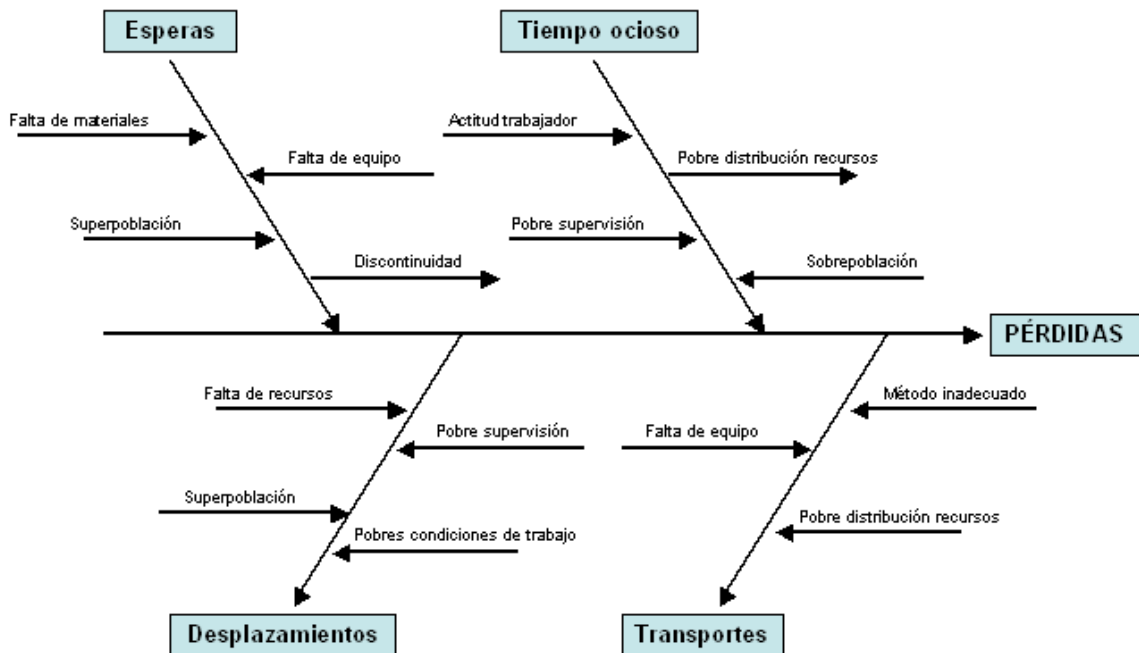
Esperas

Tiempo ocioso

Falta de materiales

Falta de equipo

Superpoblación

Discontinuidad

Actitud trabajador

Pobre distribución recursos

Pobre supervisión

Sobrepoblación

PÉRDIDAS

Falta de recursos

Pobre supervisión

Superpoblación

Pobres condiciones de trabajo

Método inadecuado

Falta de equipo

Pobre distribución recursos

Desplazamientos

Transportes